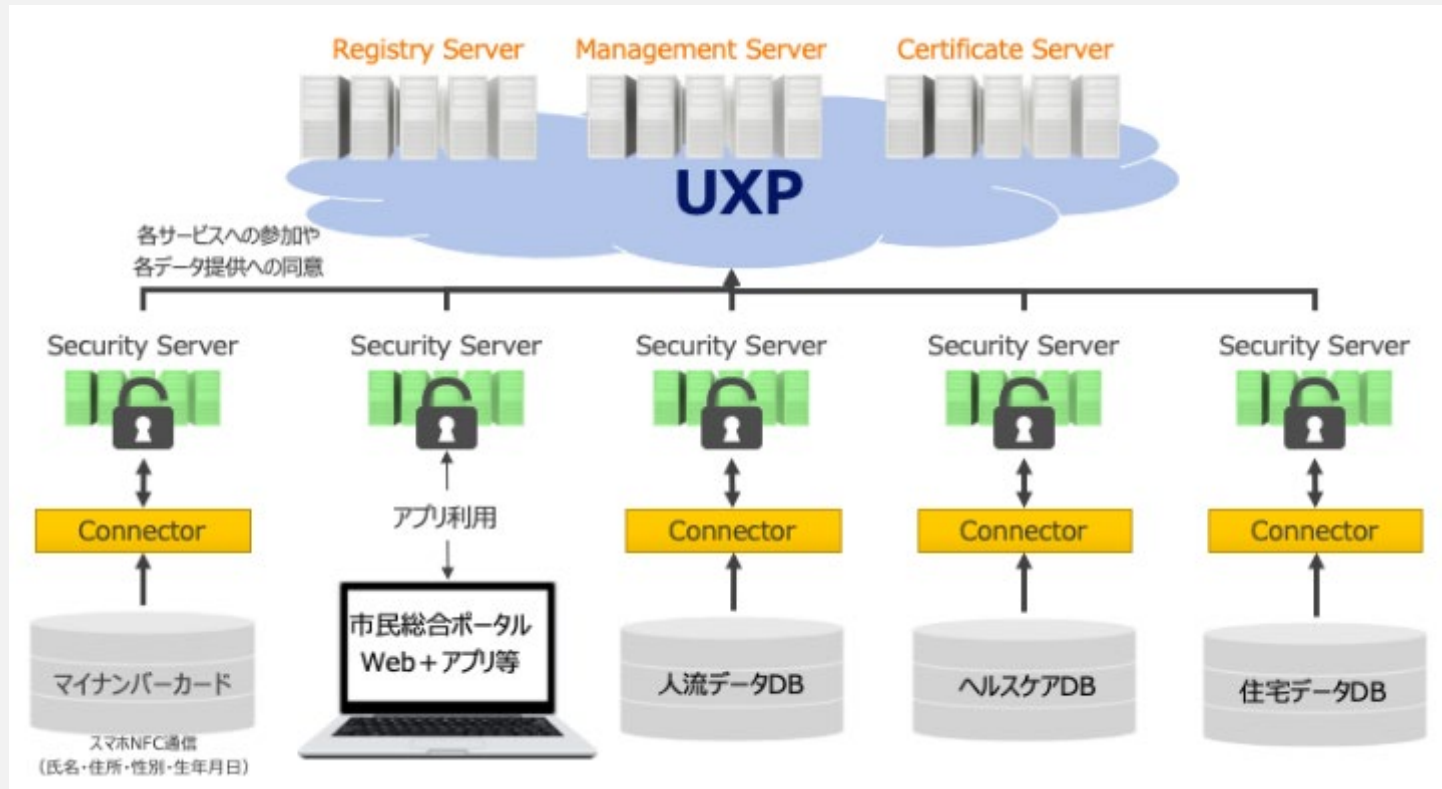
Registry Server
Management Server
Certificate Server

UXP

各サービスへの参加や
各データ提供への同意

Security Server
Security Server
Security Server
Security Server
Security Server

Connector

アプリ利用

Connector
Connector
Connector

マイナンバーカード
スマホNFC通信
(氏名・住所・性別・生年月日)

市民総合ポータル
Web＋アプリ等

人流データDB

ヘルスケアDB

住宅データDB